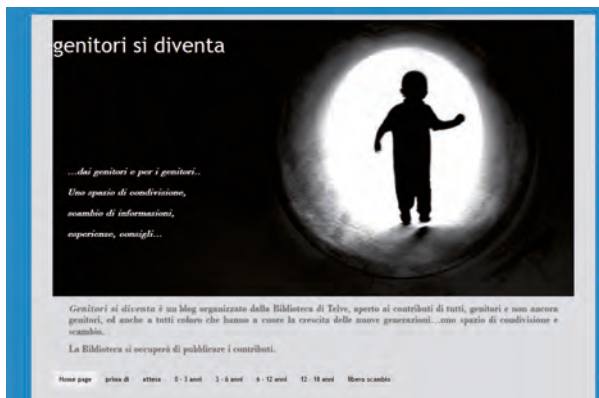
genitori si diventa

...dai genitori e per i genitori..
Uno spazio di condivisione,
scambio di informazioni,
esperienze, consigli...

Genitori si diventa è un blog organizzato dalla Biblioteca di Telve, aperto ai contributi di tutti, genitori e non ancora genitori, ed anche a tutti coloro che hanno a cuore la crescita delle nuove generazioni...uno spazio di condivisione e scambio.

La Biblioteca si occuperà di pubblicare i contributi.

Home page | prima di | attesa | 0 - 3 anni | 3 - 6 anni | 6 - 12 anni | 12 - 18 anni | libero scambio